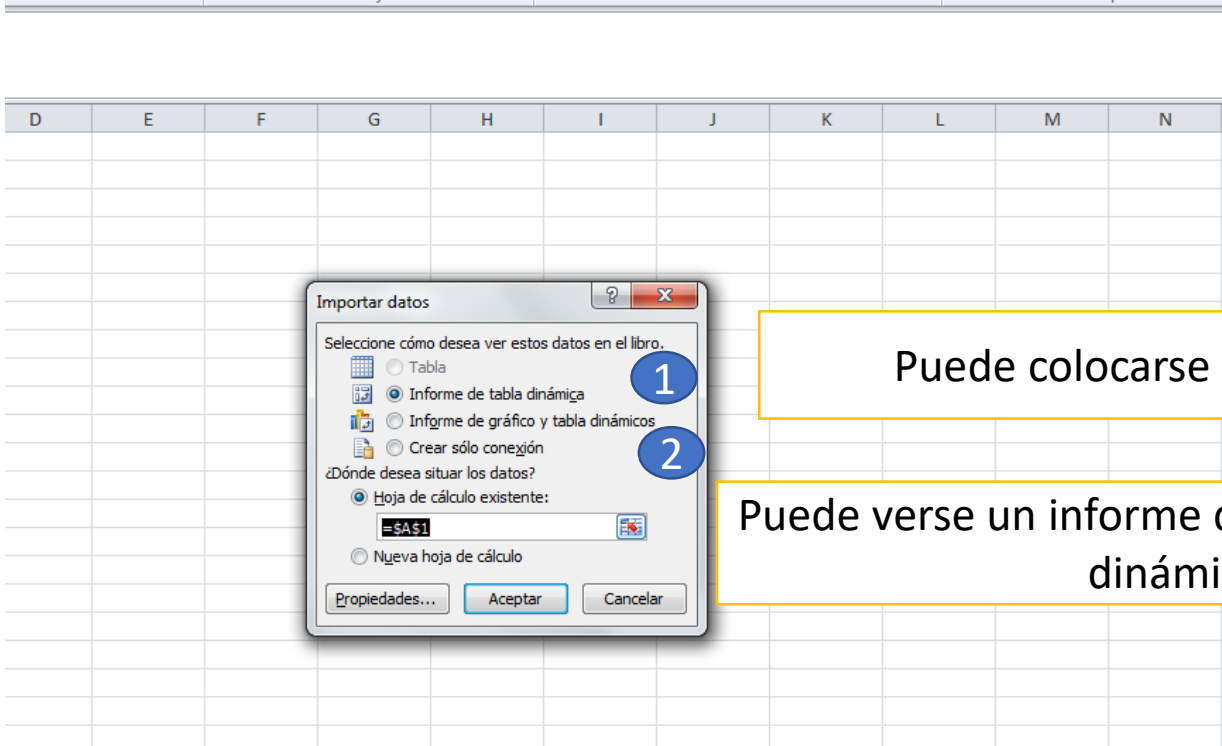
| D | E | F | G | H | I | J | K | L | M | N |
|---|---|---|---|---|---|---|---|---|---|---|

Importar datos

?

Seleccione cómo desea ver estos datos en el libro.

Tabla

Informe de tabla dinámica

Informe de gráfico y tabla dinámicos

Crear sólo conexión

¿Dónde desea situar los datos?

Hoja de cálculo existente:

=$A$1

Nueva hoja de cálculo

Propiedades...

Aceptar

Cancelar

1

2

Puede colocarse

Puede verse un informe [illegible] dinámi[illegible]